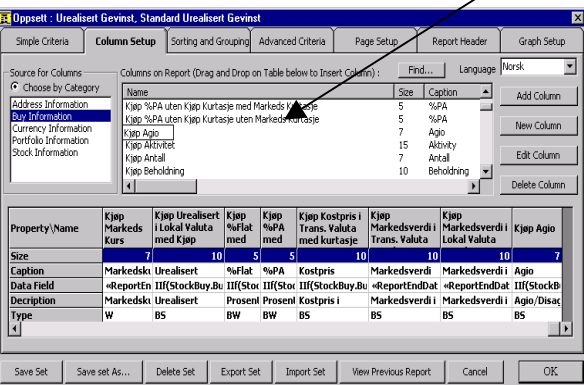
Oppsett : Urealisert Gevinst, Standard Urealisert Gevinst

Simple Criteria | Column Setup | Sorting and Grouping | Advanced Criteria | Page Setup | Report Header | Graph Setup

Source for Columns
Choose by Category
Address Information
Buy Information
Currency Information
Portfolio Information
Stock Information

Columns on Report (Drag and Drop on Table below to Insert Column) :
Find...
Language Norsk

| Name | Size | Caption |
|---|---|---|
| Kjøp %PA uten Kjøp Kurtasje med Markeds Kurtasje | 5 | %PA |
| Kjøp %PA uten Kjøp Kurtasje uten Markeds Kurtasje | 5 | %PA |
| Kjøp Agio | 7 | Agio |
| Kjøp Aktivitet | 15 | Aktivity |
| Kjøp Antall | 7 | Antall |
| Kjøp Beholdning | 10 | Beholdning |

Add Column
New Column
Edit Column
Delete Column

| Property\Name | Kjøp Markeds Kurs | Kjøp Urealisert i Lokal Valuta med Kjøp | Kjøp %Flat med | Kjøp %PA med | Kjøp Kostpris i Trans. Valuta med kurtasje | Kjøp Markedsverdi i Trans. Valuta | Kjøp Markedsverdi i Lokal Valuta | Kjøp Agio |
|---|---|---|---|---|---|---|---|---|
| Size | 7 | 10 | 5 | 5 | 10 | 10 | 10 | 7 |
| Caption | Markedsku | Urealisert | %Flat | %PA | Kostpris | Markedsverdi | Markedsverdi | Agio |
| Data Field | «ReportEn | IIf(StockBuy.Bu | IIf(Stoc | IIf(Stoc | IIf(StockBuy.Bu | «ReportEndDat | «ReportEndDat | IIf(StockB |
| Decription | Markedsku | Urealisert | Prosent | Prosent | Kostpris i | Markedsverdi | Markedsverdi i | Agio/Disag |
| Type | W | BS | BW | BW | BS | BS | BS | BS |

Save Set | Save set As... | Delete Set | Export Set | Import Set | View Previous Report | Cancel | OK